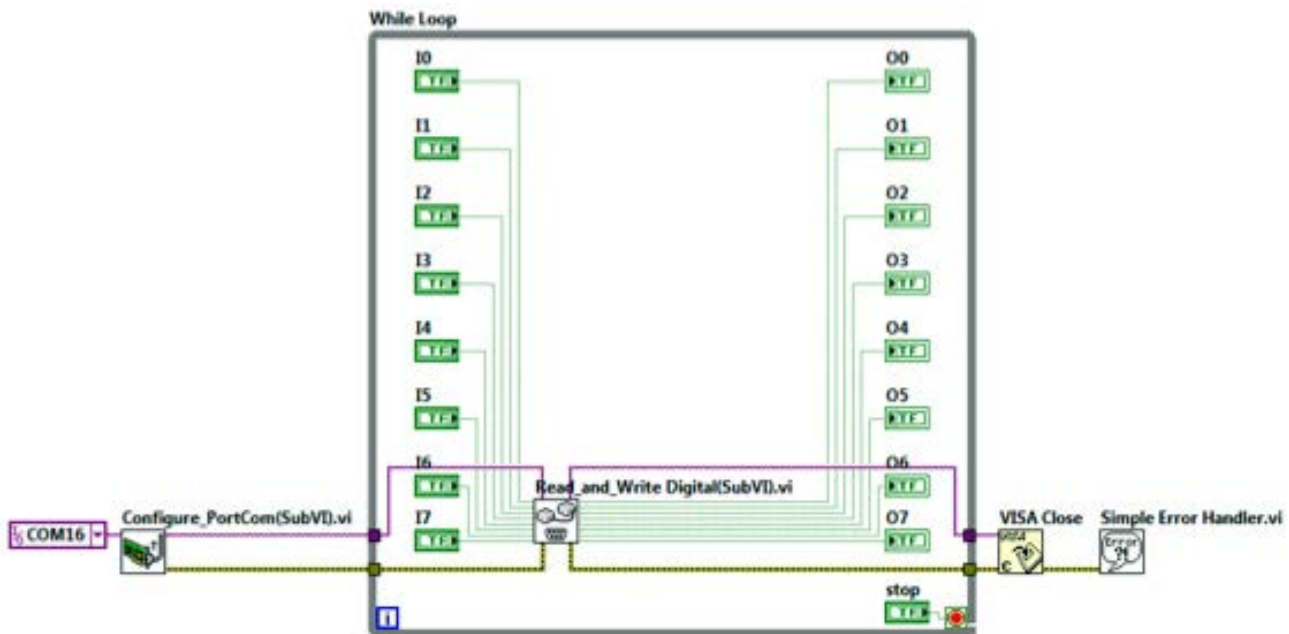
While Loop

I0
TF

I1
TF

I2
TF

I3
TF

I4
TF

I5
TF

I6
TF

I7
TF

O0
TF

O1
TF

O2
TF

O3
TF

O4
TF

O5
TF

O6
TF

O7
TF

COM16

Configure_PortCom(SubVI).vi

Read_and_Write Digital(SubVI).vi

VISA Close

Simple Error Handler.vi

stop
TF

i